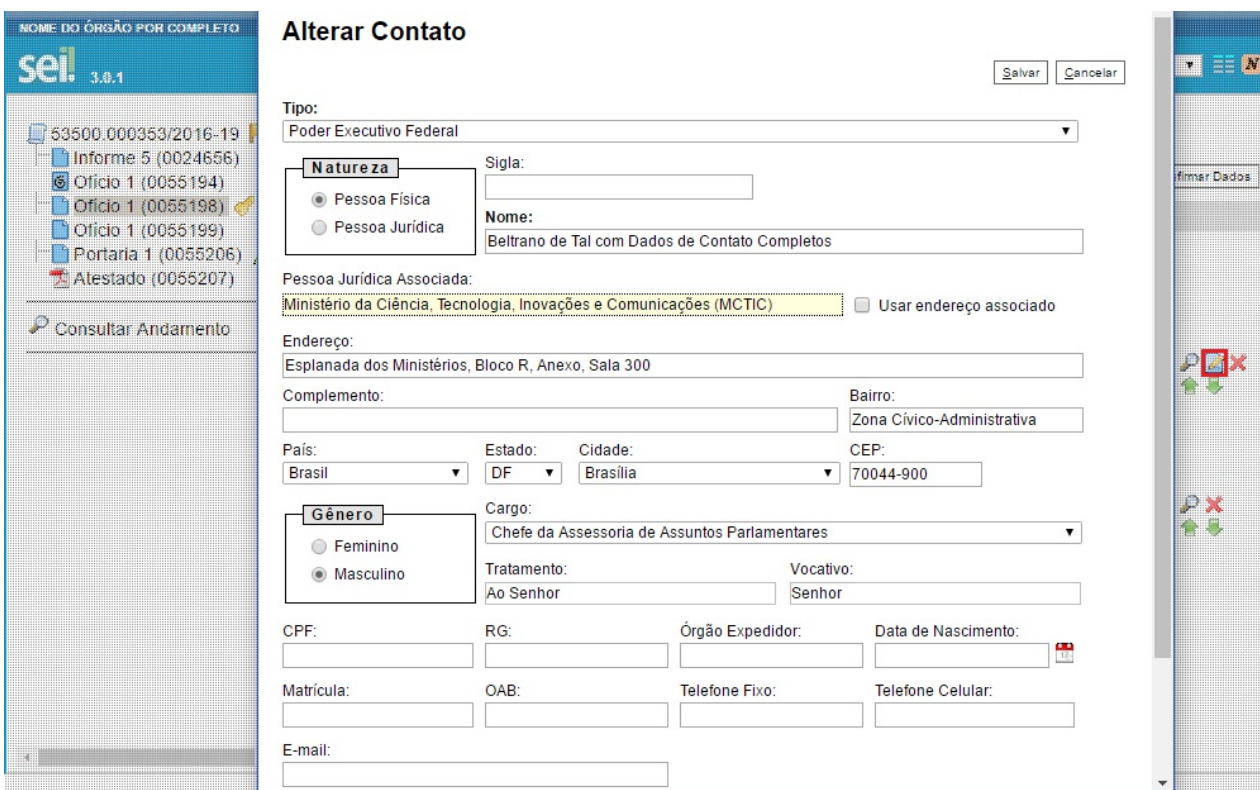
NOME DO ÓRGÃO POR COMPLETO
sei! 3.0.1

53500.000353/2016-19
Informe 5 (0024656)
Ofício 1 (0055194)
Ofício 1 (0055198)
Ofício 1 (0055199)
Portaria 1 (0055206)
Atestado (0055207)

Consultar Andamento

Alterar Contato

Salvar Cancelar

Tipo:
Poder Executivo Federal

Natureza
Pessoa Física
Pessoa Jurídica

Sigla:

Nome:
Beltrano de Tal com Dados de Contato Completos

Pessoa Jurídica Associada:
Ministério da Ciência, Tecnologia, Inovações e Comunicações (MCTIC)
Usar endereço associado

Endereço:
Esplanada dos Ministérios, Bloco R, Anexo, Sala 300

Complemento:

Bairro:
Zona Cívico-Administrativa

País:
Brasil

Estado:
DF

Cidade:
Brasília

CEP:
70044-900

Gênero
Feminino
Masculino

Cargo:
Chefe da Assessoria de Assuntos Parlamentares

Tratamento:
Ao Senhor

Vocativo:
Senhor

CPF:

RG:

Órgão Expedidor:

Data de Nascimento:

Matrícula:

OAB:

Telefone Fixo:

Telefone Celular:

E-mail:

firmar Dados